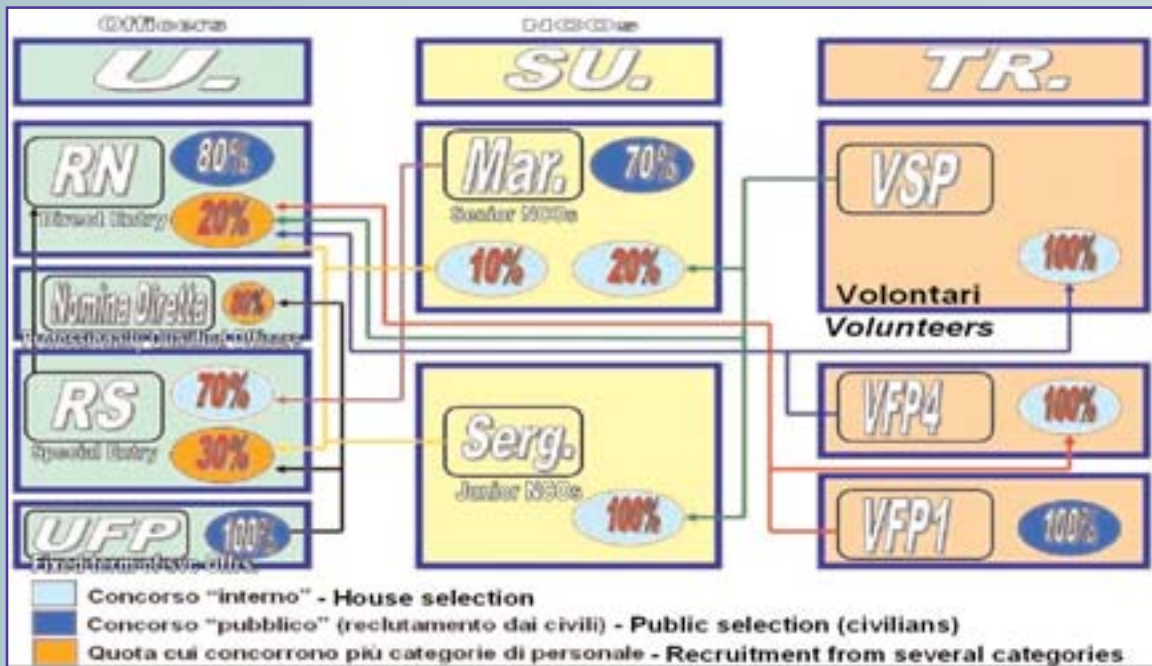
Officers

U.

NCOs

SU.

TR.

RN

80%

Direct Entry

20%

Mar.

70%

Senior NCOs

10%

20%

VSP

100%

Volontari

Volunteers

Nomina Diretta

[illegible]

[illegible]

RS

70%

Special Entry

30%

Serg.

Junior NCOs

100%

VFP4

100%

VFP1

100%

UFP

100%

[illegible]

Concorso "interno" - House selection

Concorso "pubblico" (reclutamento dai civili) - Public selection (civilians)

Quota cui concorrono più categorie di personale - Recruitment from several categories